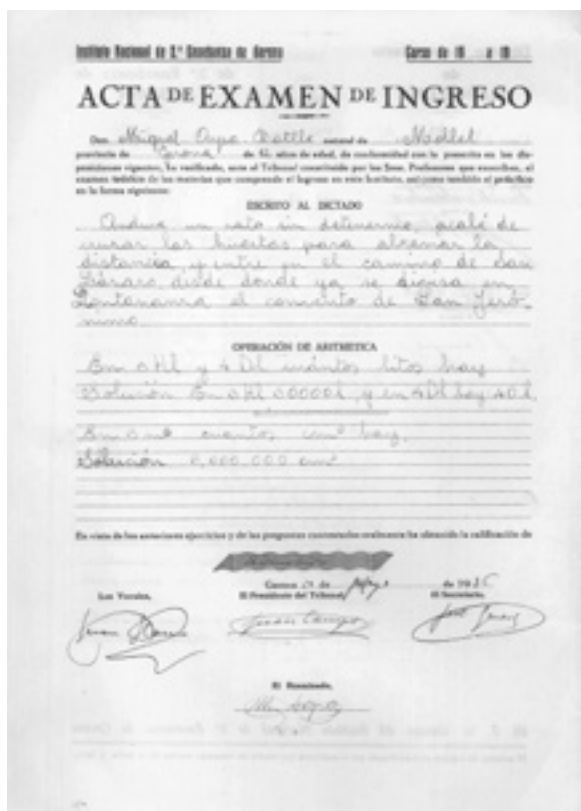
Instituto Nacional de 2.ª Enseñanza de Gerona Curso de 19 a 19

ACTA DE EXAMEN DE INGRESO

Don Miguel Oliva Batlle natural de Médinet provincia de Gerona de 10 años de edad, de conformidad con lo presente en las disposiciones vigentes, ha verificado, ante el Tribunal constituido por los Sres. Profesores que suscriben, el examen teórico de las materias que comprende el Ingreso en este Instituto, así como también el práctico en la forma siguiente:

ESCRITO AL DICTADO

Anduve un rato sin detenerme, acabé de cruzar las huertas para atrasar la distancia, y entré en el camino de San Lázaro, desde donde ya se divisa en lontananza el convento de San Jerónimo

OPERACIÓN DE ARITMETICA

En a Hl y 6 Dl cuántos litros hay
Solución En a Hl 00000l y en 6Dl hay 60 l.

En 6 m³ cuantos cm³ hay.
Solución 6.000.000 cm³

En vista de los anteriores ejercicios y de las preguntas contestadas oralmente ha obtenido la calificación de

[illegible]

Gerona 29 de Mayo de 1935
Los Vocales, El Presidente del Tribunal, El Secretario,

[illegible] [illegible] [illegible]

El Examinado,
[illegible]

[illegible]